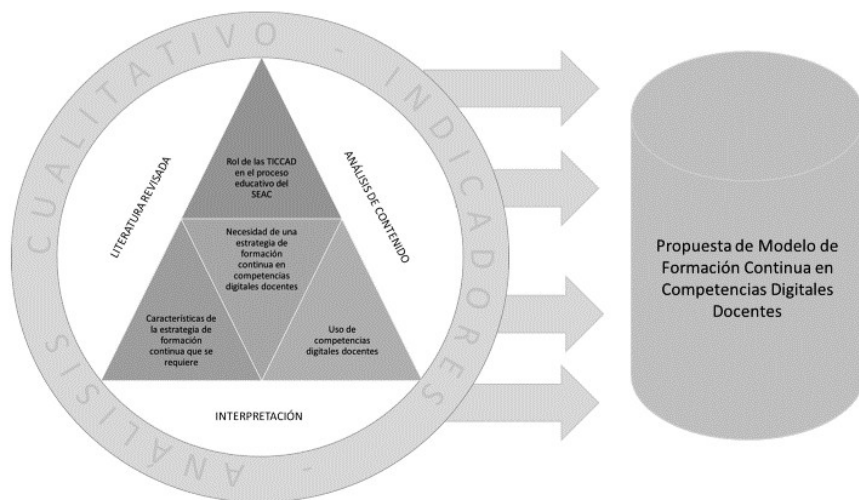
CUALITATIVO - INDICADORES - ANÁLISIS -

LITERATURA REVISADA

ANÁLISIS DE CONTENIDO

Rol de las TICCAD en el proceso educativo del SEAC

Necesidad de una estrategia de formación continua en competencias digitales docentes

Características de la estrategia de formación continua que se requiere

Uso de competencias digitales docentes

INTERPRETACIÓN

Propuesta de Modelo de Formación Continua en Competencias Digitales Docentes